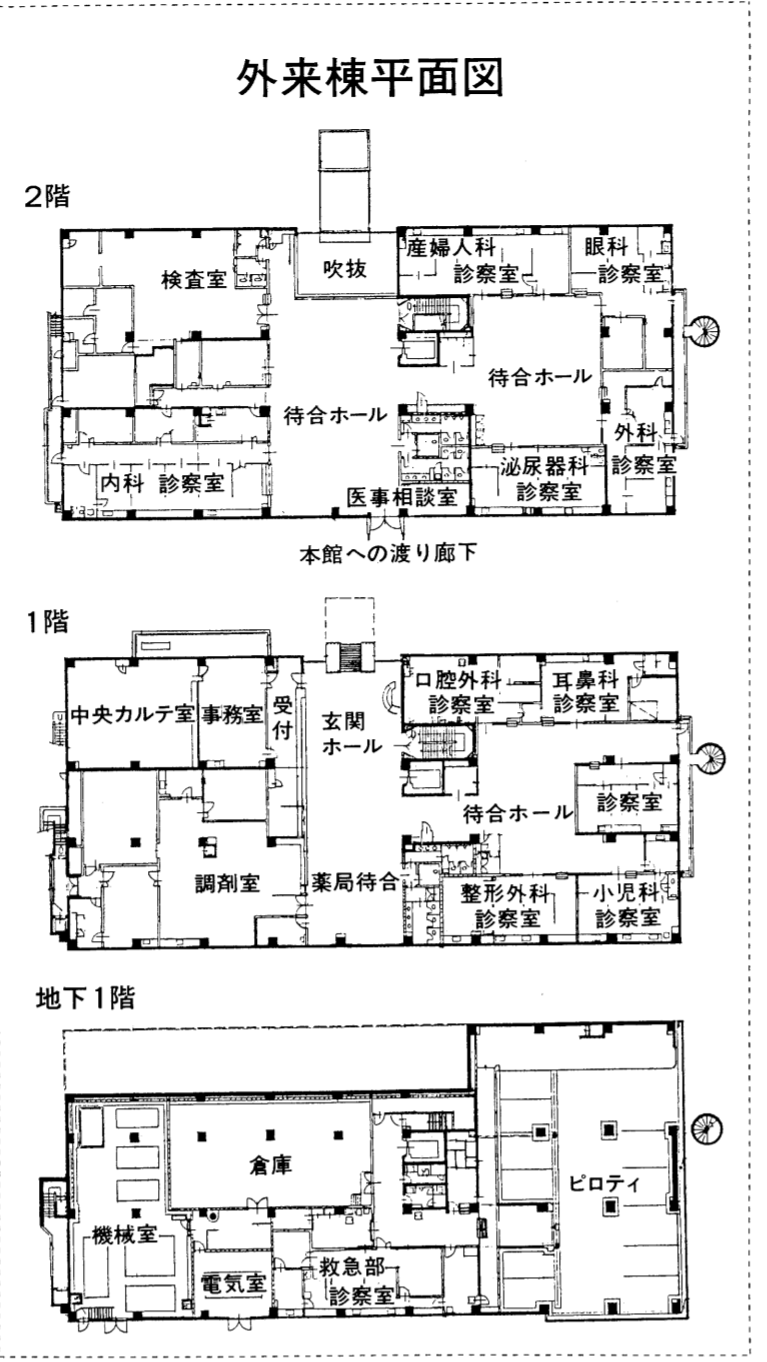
外来棟平面図

2階

検査室
吹抜
産婦人科
診察室
眼科
診察室
待合ホール
待合ホール
外科
診察室
内科 診察室
泌尿器科
診察室
医事相談室
本館への渡り廊下

1階

中央カルテ室
事務室
受付
玄関
ホール
口腔外科
診察室
耳鼻科
診察室
待合ホール
診察室
調剤室
薬局待合
整形外科
診察室
小児科
診察室

地下1階

倉庫
ピロティ
機械室
電気室
救急部
診察室